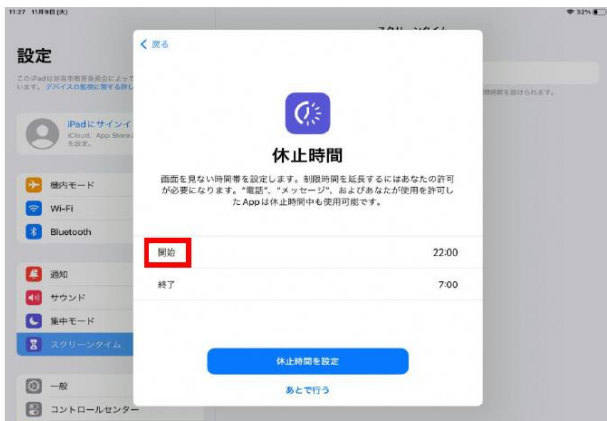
11:27 11月9日(木)

32%

設定

このiPadは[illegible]によって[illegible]います。デバイスの監視に関する詳し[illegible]

iPadにサインイ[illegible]
iCloud、App Store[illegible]を設定。

機内モード

Wi-Fi

Bluetooth

通知

サウンド

集中モード

スクリーンタイム

一般

コントロールセンター

スクリーンタイム

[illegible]時間を設けられます。

< 戻る

休止時間

画面を見ない時間帯を設定します。制限時間を延長するにはあなたの許可が必要になります。"電話"、"メッセージ"、およびあなたが使用を許可したAppは休止時間中も使用可能です。

開始 22:00

終了 7:00

休止時間を設定

あとで行う